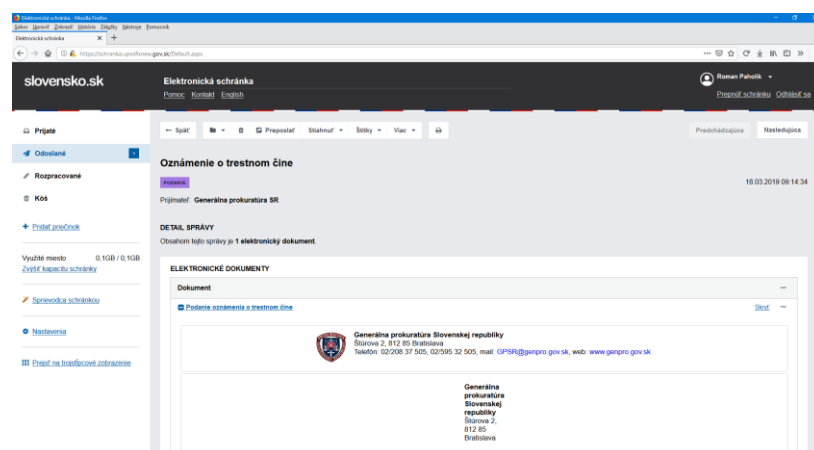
Elektronická schránka - Mozilla Firefox
Súbor Upraviť Zobraziť História Záložky Nástroje Pomocník
Elektronická schránka
https://schranka.slovensko.gov.sk/Default.aspx

slovensko.sk
Elektronická schránka
Pomoc Kontakt English
Roman Paholík
Prepnúť schránku Odhlásiť sa

Prijaté
Odoslané
Rozpracované
Kôš
Pridať priečinok
Využité miesto 0,1GB / 0,1GB
Zvýšiť kapacitu schránky
Sprievodca schránkou
Nastavenia
Prejsť na trojstĺpcové zobrazenie

← Späť
Preposlať
Stiahnuť
Štítky
Viac
Predchádzajúca
Nasledujúca

Oznámenie o trestnom čine
PODANIE
18.03.2019 09:14:34
Prijímateľ: Generálna prokuratúra SR

DETAIL SPRÁVY
Obsahom tejto správy je 1 elektronický dokument.

ELEKTRONICKÉ DOKUMENTY
Dokument
Podanie oznámenia o trestnom čine
Skryť

Generálna prokuratúra Slovenskej republiky
Štúrova 2, 812 85 Bratislava
Telefón: 02/208 37 505, 02/595 32 505, mail: GPSR@genpro.gov.sk, web: www.genpro.gov.sk

Generálna prokuratúra Slovenskej republiky
Štúrova 2,
812 85
Bratislava